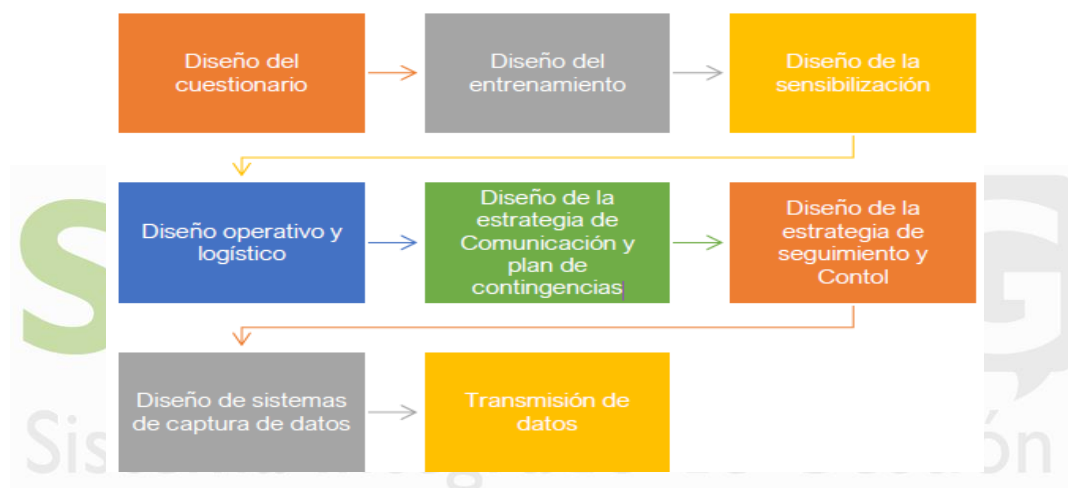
Diseño del cuestionario

Diseño del entrenamiento

Diseño de la sensibilización

Diseño operativo y logístico

Diseño de la estrategia de Comunicación y plan de contingencias

Diseño de la estrategia de seguimiento y Contol

Diseño de sistemas de captura de datos

Transmisión de datos

S G

Sis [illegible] ón